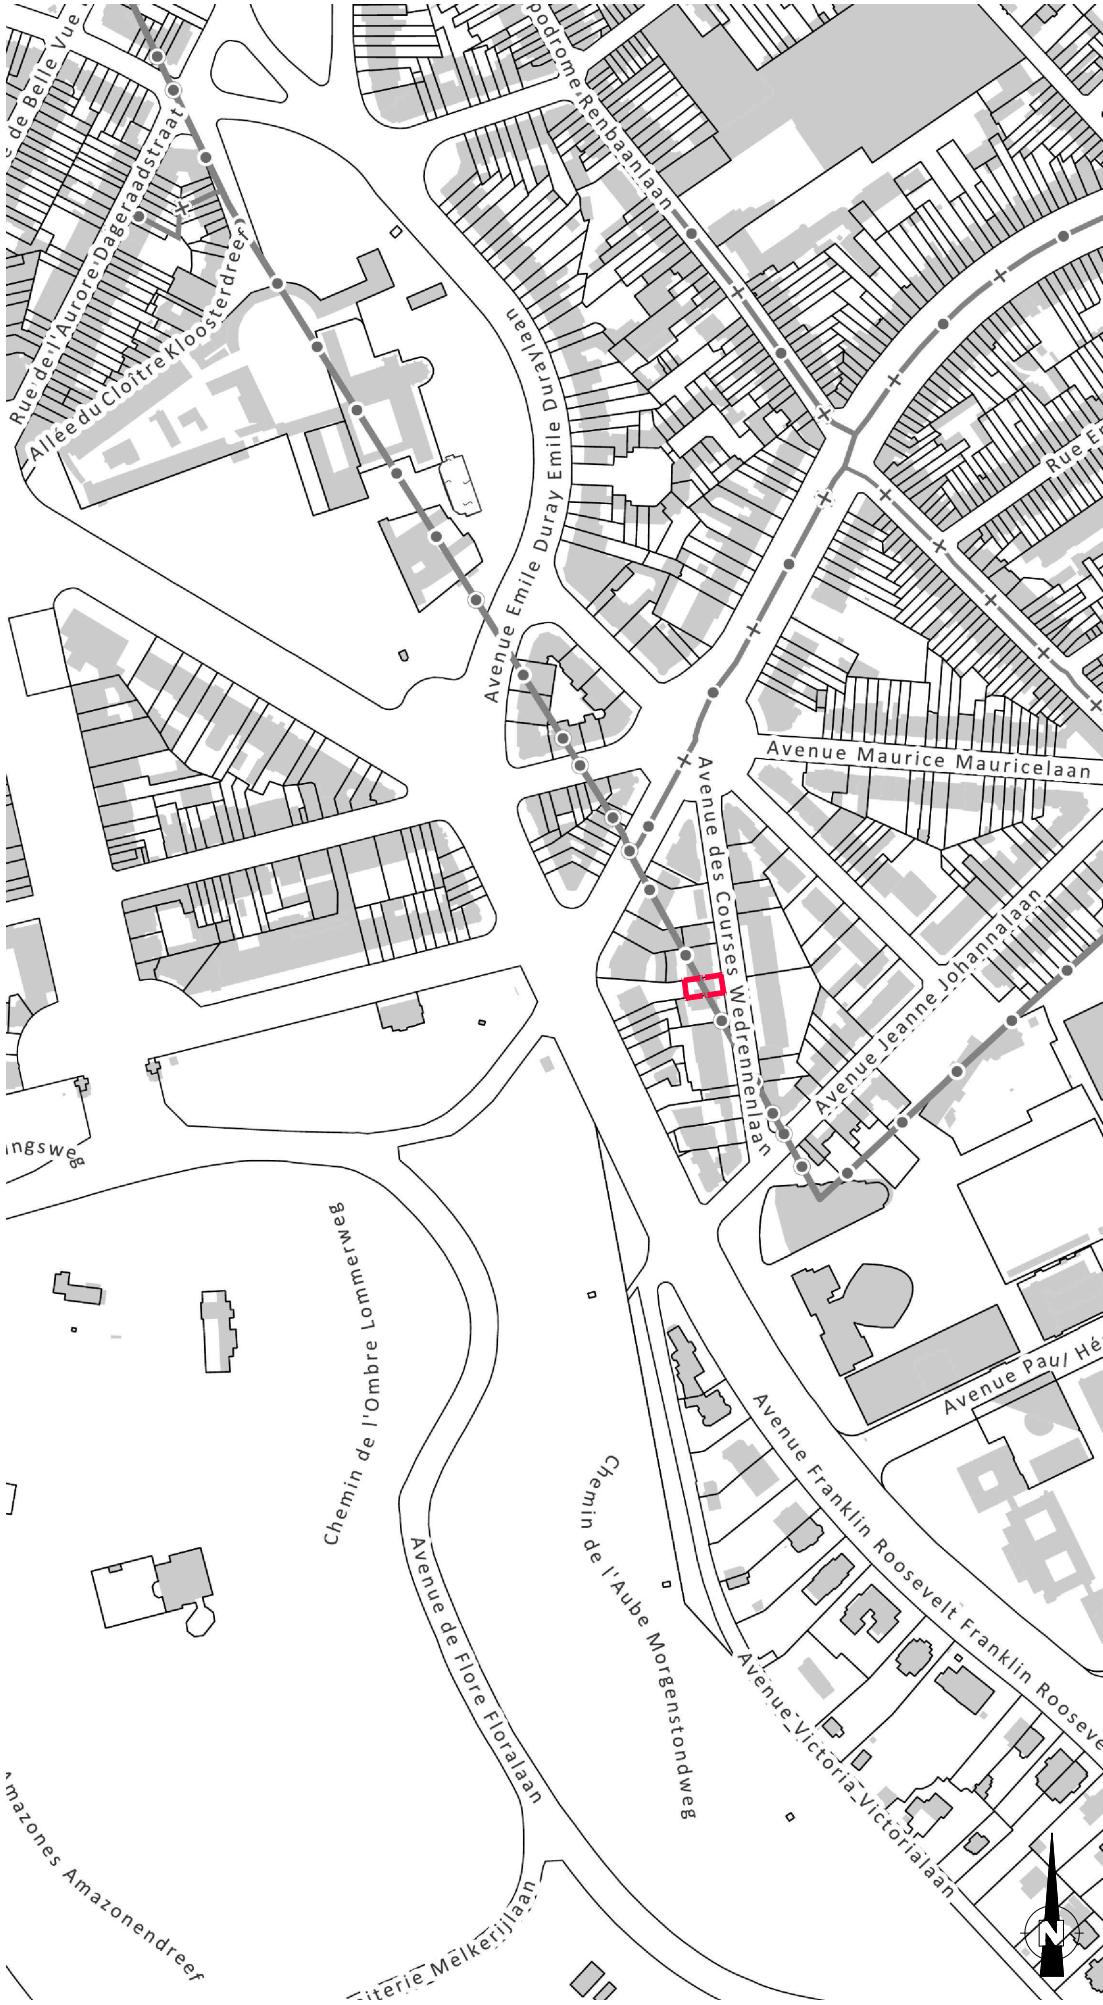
Rue de Belle Vue

Allée de l'Aurore Dageraadstraat

Allée du Cloître Kloosterdreef

Rue de l'

Hippodrome Renbaanlaan

Avenue Emile Duray Emile Duraylaan

Rue Er

Avenue Maurice Mauricelaan

Avenue des Courses Wedrennenlaan

Avenue Jeanne Johannalaan

ingsweg

Chemin de l'Ombre Lommerweg

Avenue Paul Hé

Avenue Franklin Roosevelt Franklin Rooseve

Chemin de l'Aube Morgenstondweg

Avenue de Flore Floralaan

Avenue Victoria Victorialaan

Amazones Amazonendreef

iterie Melkerijlaan

N